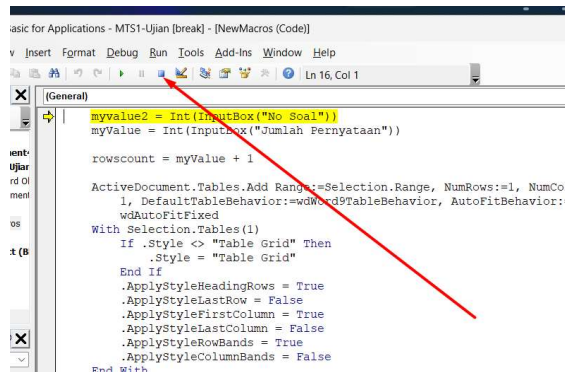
asic for Applications - MTS1-Ujian [break] - [NewMacros (Code)]

v Insert Format Debug Run Tools Add-Ins Window Help

Ln 16, Col 1

(General)

ent
Ujian
rd Ol
ment

os

t (B

myvalue2 = Int(InputBox("No Soal"))
myValue = Int(InputBox("Jumlah Pernyataan"))

rowscount = myValue + 1

ActiveDocument.Tables.Add Range:=Selection.Range, NumRows:=1, NumCo
    1, DefaultTableBehavior:=wdWord9TableBehavior, AutoFitBehavior:
    wdAutoFitFixed
With Selection.Tables(1)
    If .Style <> "Table Grid" Then
        .Style = "Table Grid"
    End If
    .ApplyStyleHeadingRows = True
    .ApplyStyleLastRow = False
    .ApplyStyleFirstColumn = True
    .ApplyStyleLastColumn = False
    .ApplyStyleRowBands = True
    .ApplyStyleColumnBands = False
End With